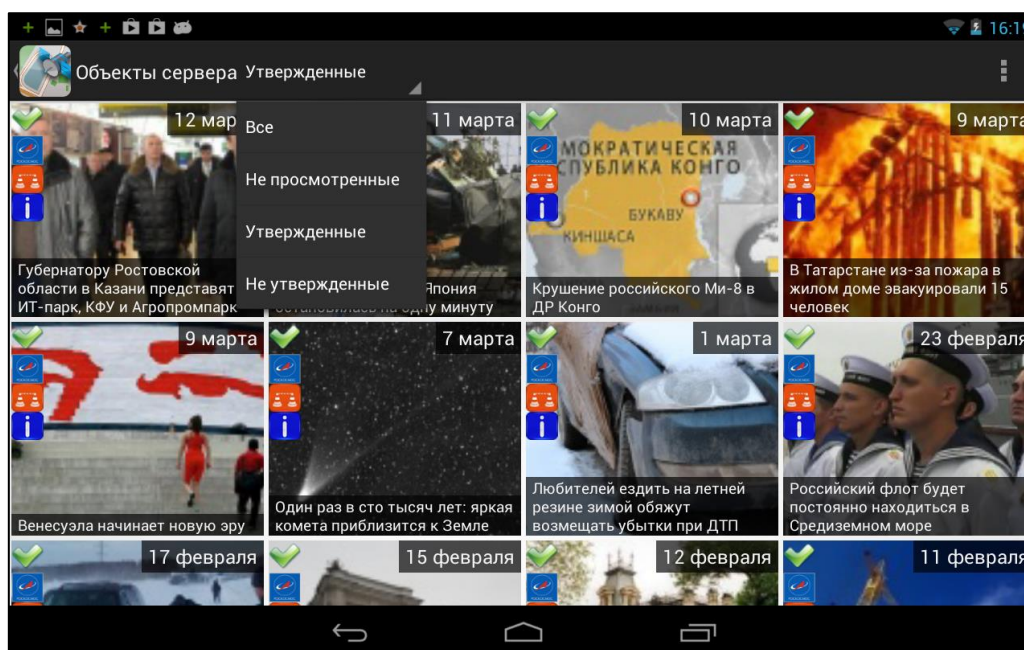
16:1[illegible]

Объекты сервера Утвержденные

Все

Не просмотренные

Утвержденные

Не утвержденные

12 мар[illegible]

Губернатору Ростовской области в Казани представит ИТ-парк, КФУ и Агропромпарк

11 марта

Япония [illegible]становилась на одну минуту

10 марта

МОКРАТИЧЕСКАЯ СПУБЛИКА КОНГО

БУКАВУ

КИНШАСА

Крушение российского Ми-8 в ДР Конго

9 марта

В Татарстане из-за пожара в жилом доме эвакуировали 15 человек

9 марта

Венесуэла начинает новую эру

7 марта

Один раз в сто тысяч лет: яркая комета приблизится к Земле

1 марта

Любителей ездить на летней резине зимой обяжут возмещать убытки при ДТП

23 февраля

Российский флот будет постоянно находиться в Средиземном море

17 февраля

15 февраля

12 февраля

11 февраля